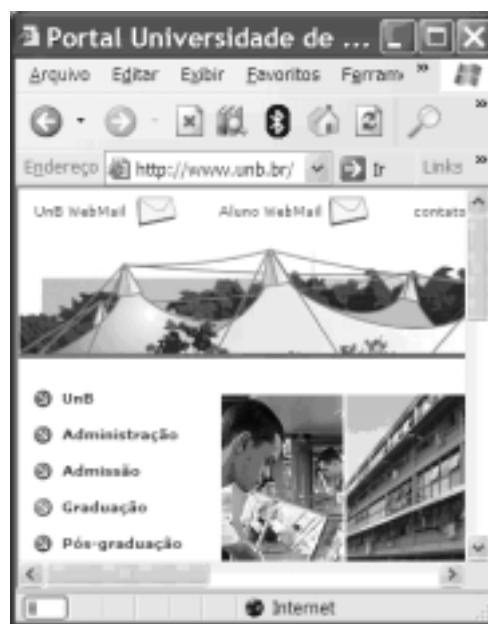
Portal Universidade de ...

Arquivo Editar Exibir Favoritos Ferram »

Endereço http://www.unb.br/ Ir Links »

UnB WebMail Aluno WebMail contato

UnB

Administração

Admissão

Graduação

Pós-graduação

Internet